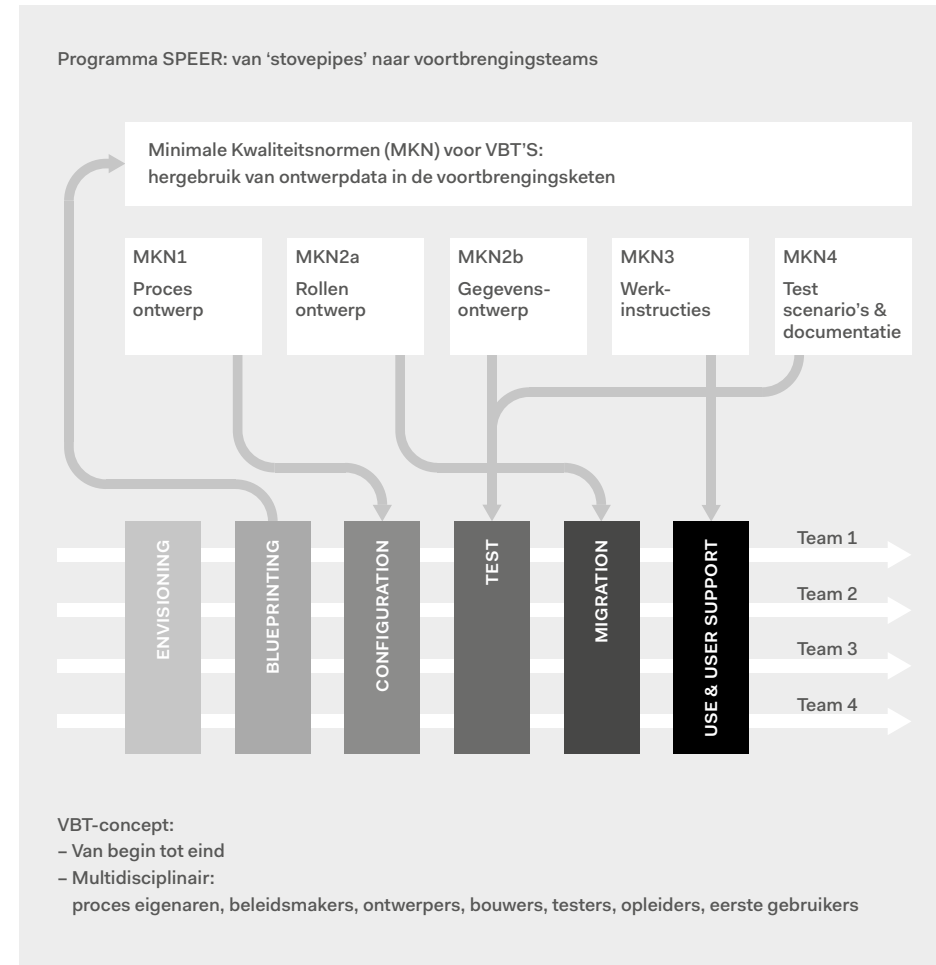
Programma SPEER: van 'stovepipes' naar voortbrengingsteams

Minimale Kwaliteitsnormen (MKN) voor VBT'S:
hergebruik van ontwerpdata in de voortbrengingsketen

MKN1
Proces ontwerp

MKN2a
Rollen ontwerp

MKN2b
Gegevensontwerp

MKN3
Werkinstructies

MKN4
Test scenario's & documentatie

ENVISIONING

BLUEPRINTING

CONFIGURATION

TEST

MIGRATION

USE & USER SUPPORT

Team 1

Team 2

Team 3

Team 4

VBT-concept:
– Van begin tot eind
– Multidisciplinair:
proces eigenaren, beleidsmakers, ontwerpers, bouwers, testers, opleiders, eerste gebruikers